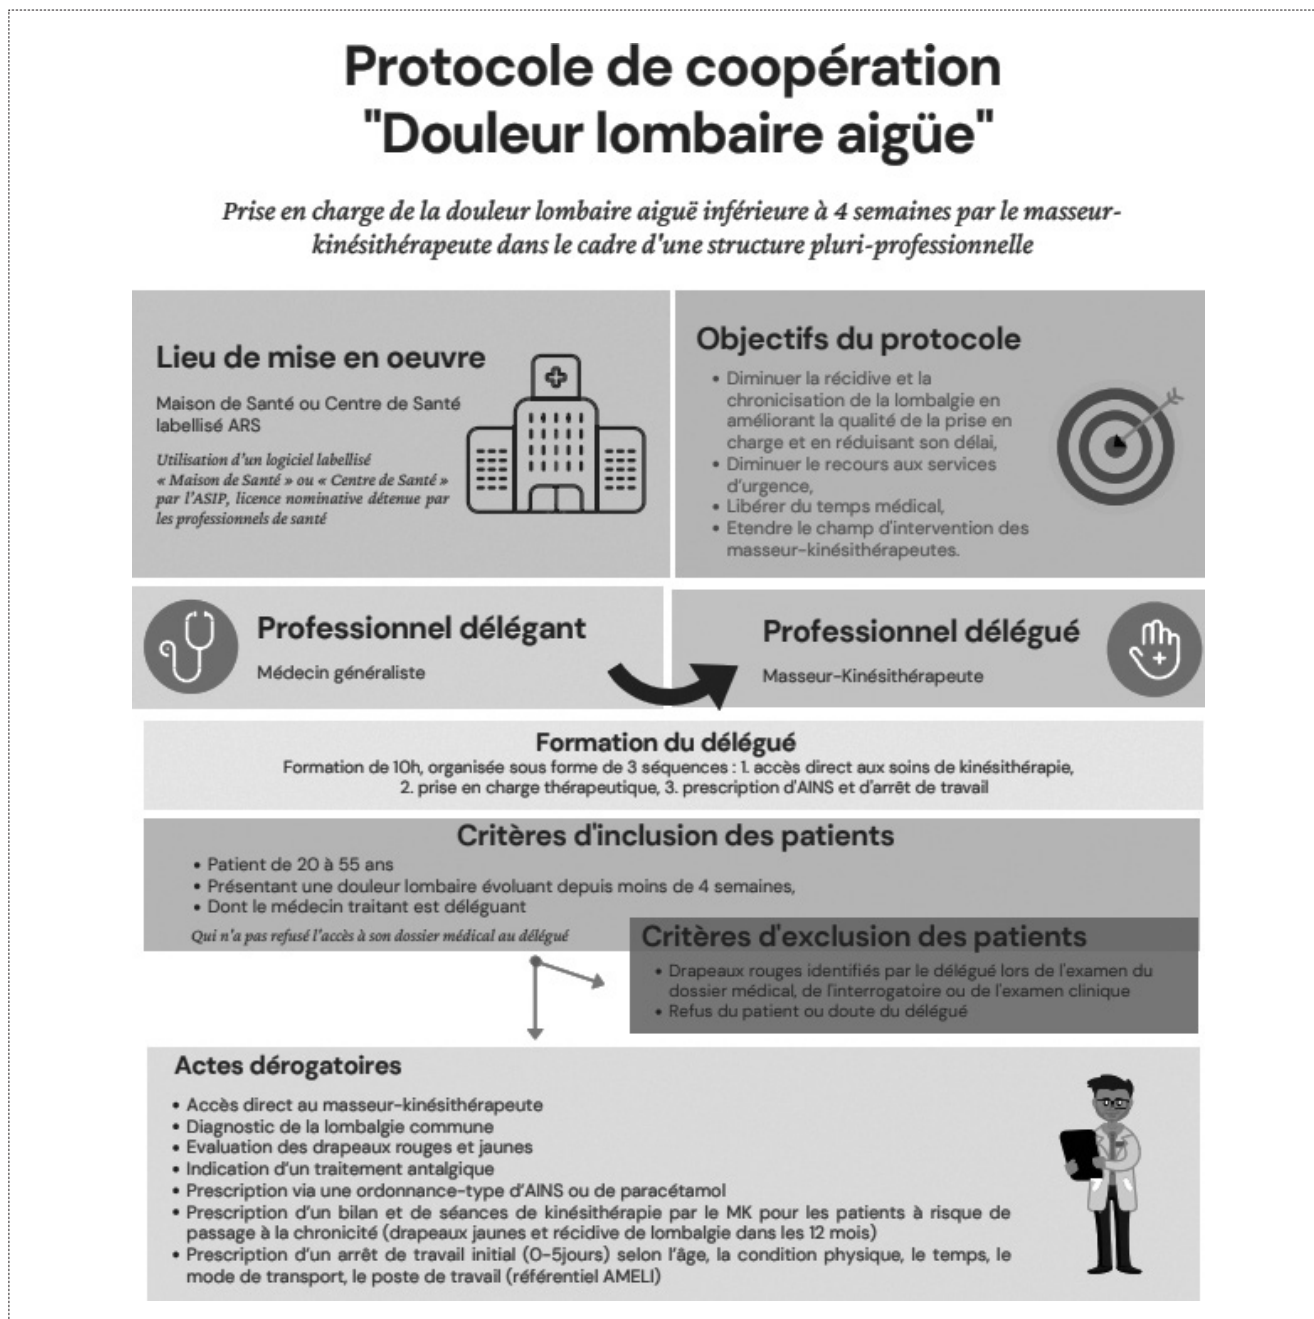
Protocole de coopération
"Douleur lombaire aigüe"

Prise en charge de la douleur lombaire aiguë inférieure à 4 semaines par le masseur-kinésithérapeute dans le cadre d'une structure pluri-professionnelle

Lieu de mise en oeuvre

Maison de Santé ou Centre de Santé labellisé ARS

Utilisation d'un logiciel labellisé « Maison de Santé » ou « Centre de Santé » par l'ASIP, licence nominative détenue par les professionnels de santé

Objectifs du protocole

• Diminuer la récidive et la chronicisation de la lombalgie en améliorant la qualité de la prise en charge et en réduisant son délai,
• Diminuer le recours aux services d'urgence,
• Libérer du temps médical,
• Etendre le champ d'intervention des masseur-kinésithérapeutes.

Professionnel délégant

Médecin généraliste

Professionnel délégué

Masseur-Kinésithérapeute

Formation du délégué

Formation de 10h, organisée sous forme de 3 séquences : 1. accès direct aux soins de kinésithérapie, 2. prise en charge thérapeutique, 3. prescription d'AINS et d'arrêt de travail

Critères d'inclusion des patients

• Patient de 20 à 55 ans
• Présentant une douleur lombaire évoluant depuis moins de 4 semaines,
• Dont le médecin traitant est déléguant

Qui n'a pas refusé l'accès à son dossier médical au délégué

Critères d'exclusion des patients

• Drapeaux rouges identifiés par le délégué lors de l'examen du dossier médical, de l'interrogatoire ou de l'examen clinique
• Refus du patient ou doute du délégué

Actes dérogatoires

• Accès direct au masseur-kinésithérapeute
• Diagnostic de la lombalgie commune
• Evaluation des drapeaux rouges et jaunes
• Indication d'un traitement antalgique
• Prescription via une ordonnance-type d'AINS ou de paracétamol
• Prescription d'un bilan et de séances de kinésithérapie par le MK pour les patients à risque de passage à la chronicité (drapeaux jaunes et récidive de lombalgie dans les 12 mois)
• Prescription d'un arrêt de travail initial (0-5jours) selon l'âge, la condition physique, le temps, le mode de transport, le poste de travail (référentiel AMELI)